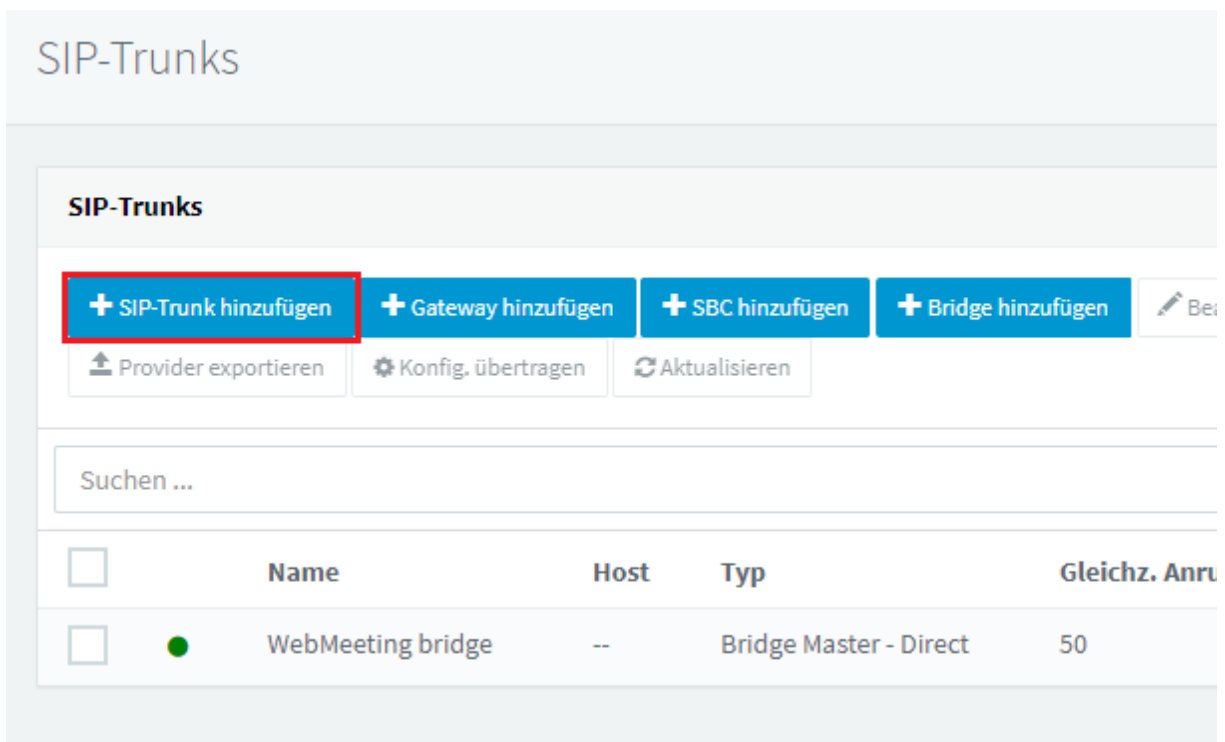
SIP-Trunks

SIP-Trunks

SIP-Trunk hinzufügen
Gateway hinzufügen
SBC hinzufügen
Bridge hinzufügen
Bea
Provider exportieren
Konfig. übertragen
Aktualisieren

Suchen ...

| | | Name | Host | Typ | Gleichz. Anru |
|---|---|---|---|---|---|
| | | WebMeeting bridge | -- | Bridge Master - Direct | 50 |